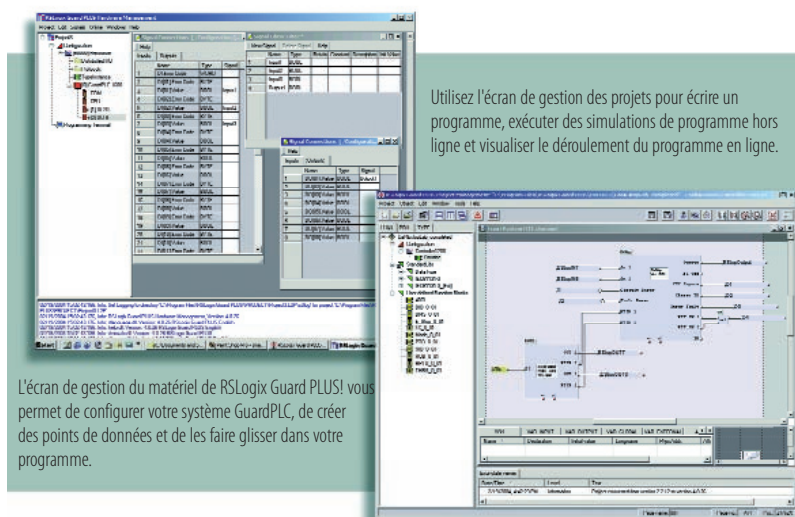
Utilisez l'écran de gestion des projets pour écrire un programme, exécuter des simulations de programme hors ligne et visualiser le déroulement du programme en ligne.

L'écran de gestion du matériel de RSLogix Guard PLUS! vous permet de configurer votre système GuardPLC, de créer des points de données et de les faire glisser dans votre programme.